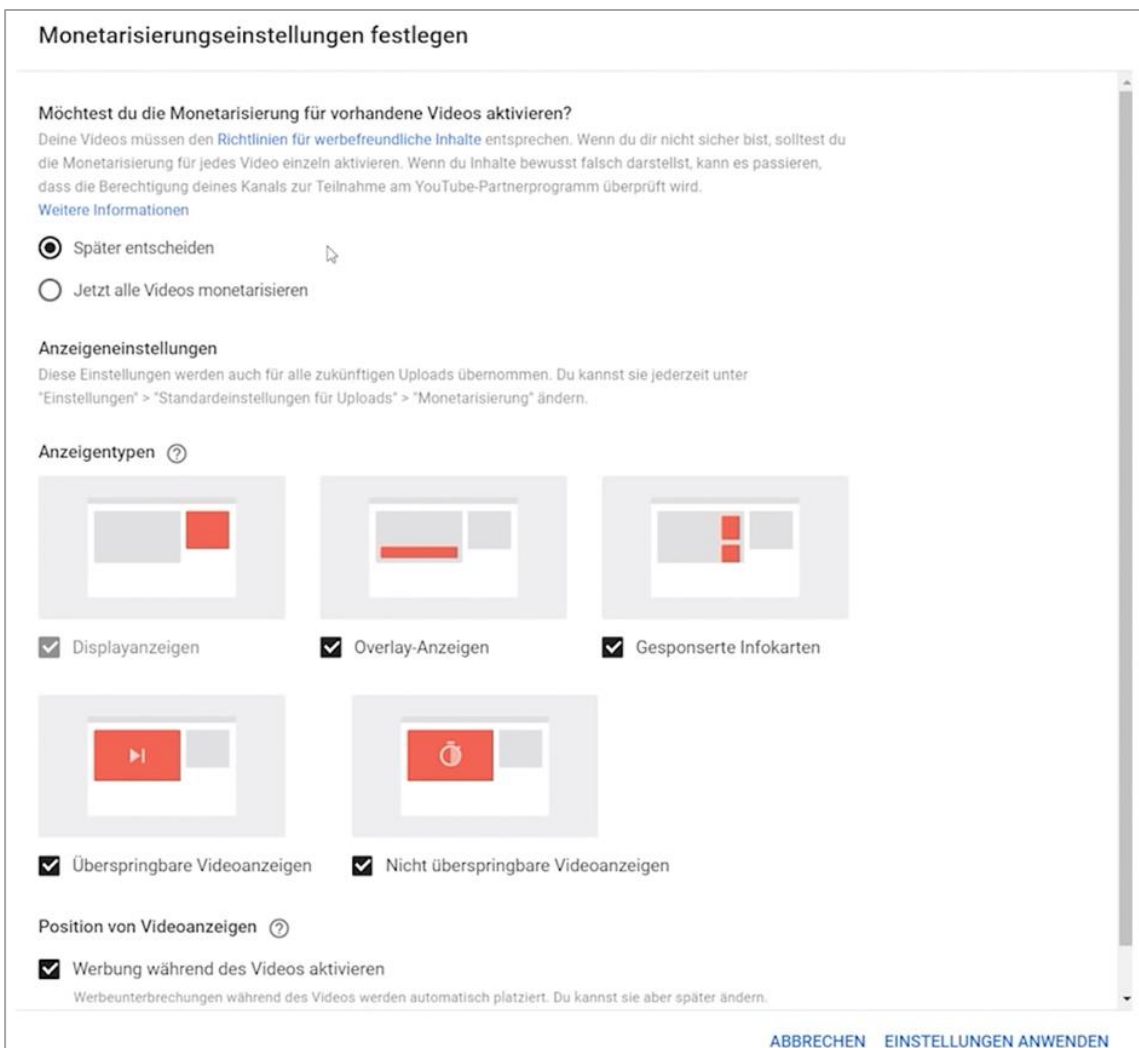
Monetarisierungseinstellungen festlegen

Möchtest du die Monetarisierung für vorhandene Videos aktivieren?
Deine Videos müssen den Richtlinien für werbefreundliche Inhalte entsprechen. Wenn du dir nicht sicher bist, solltest du die Monetarisierung für jedes Video einzeln aktivieren. Wenn du Inhalte bewusst falsch darstellst, kann es passieren, dass die Berechtigung deines Kanals zur Teilnahme am YouTube-Partnerprogramm überprüft wird.
Weitere Informationen

Später entscheiden

Jetzt alle Videos monetarisieren

Anzeigeneinstellungen
Diese Einstellungen werden auch für alle zukünftigen Uploads übernommen. Du kannst sie jederzeit unter "Einstellungen" > "Standardeinstellungen für Uploads" > "Monetarisierung" ändern.

Anzeigentypen

Displayanzeigen

Overlay-Anzeigen

Gesponserte Infokarten

Überspringbare Videoanzeigen

Nicht überspringbare Videoanzeigen

Position von Videoanzeigen

Werbung während des Videos aktivieren
Werbeunterbrechungen während des Videos werden automatisch platziert. Du kannst sie aber später ändern.

ABBRECHEN EINSTELLUNGEN ANWENDEN